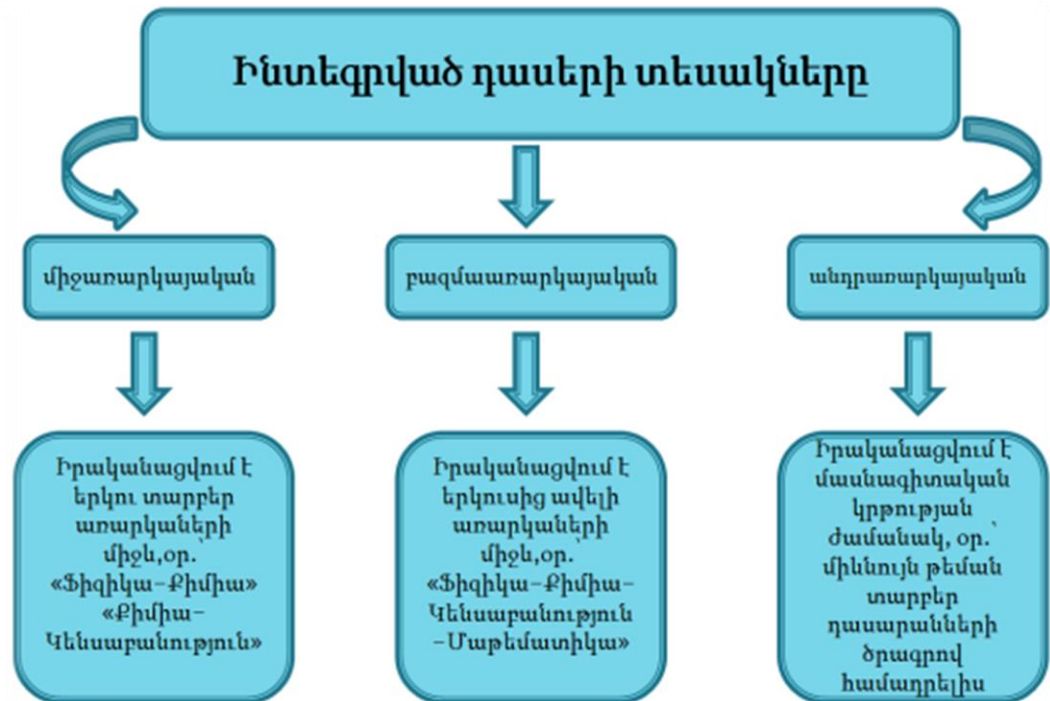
Ինտեգրված դասերի տեսակները

միջառարկայական

բազմաառարկայական

անդրառարկայական

Իրականացվում է երկու տարբեր առարկաների միջև,օր. «Ֆիզիկա–Քիմիա» «Քիմիա–Կենսաբանություն»

Իրականացվում է երկուսից ավելի առարկաների միջև,օր. «Ֆիզիկա–Քիմիա–Կենսաբանություն –Մաթեմատիկա»

Իրականացվում է մասնագիտական կրթության ժամանակ, օր.՝ միևնույն թեման տարբեր դասարանների ծրագրով համադրելիս